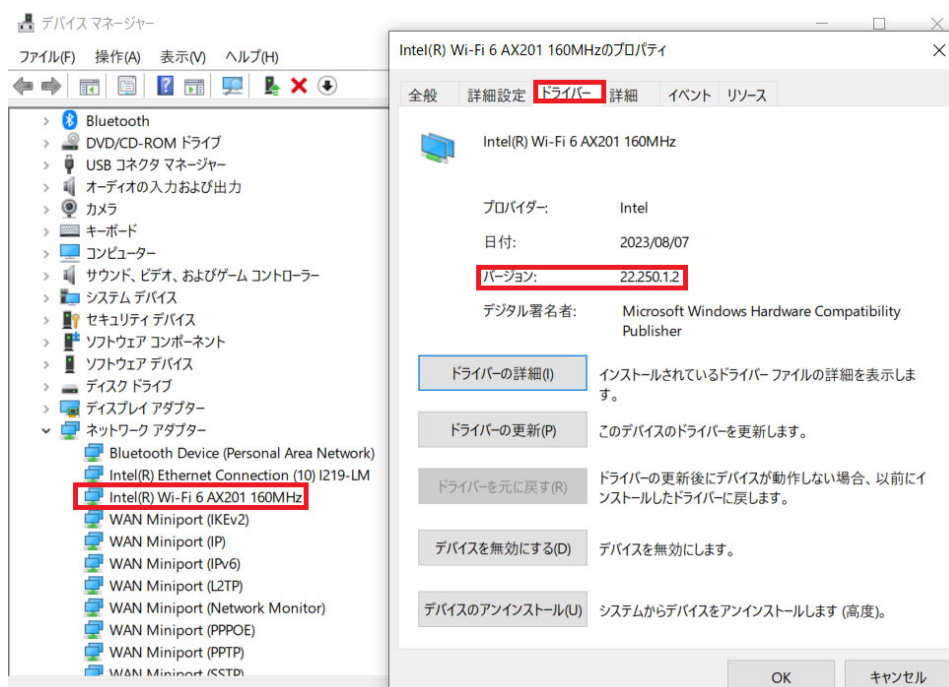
デバイス マネージャー

ファイル(F) 操作(A) 表示(V) ヘルプ(H)

Bluetooth
DVD/CD-ROM ドライブ
USB コネクタ マネージャー
オーディオの入力および出力
カメラ
キーボード
コンピューター
サウンド、ビデオ、およびゲーム コントローラー
システム デバイス
セキュリティ デバイス
ソフトウェア コンポーネント
ソフトウェア デバイス
ディスク ドライブ
ディスプレイ アダプター
ネットワーク アダプター
Bluetooth Device (Personal Area Network)
Intel(R) Ethernet Connection (10) I219-LM
Intel(R) Wi-Fi 6 AX201 160MHz
WAN Miniport (IKEv2)
WAN Miniport (IP)
WAN Miniport (IPv6)
WAN Miniport (L2TP)
WAN Miniport (Network Monitor)
WAN Miniport (PPPOE)
WAN Miniport (PPTP)
WAN Miniport (SSTP)

Intel(R) Wi-Fi 6 AX201 160MHzのプロパティ

全般 詳細設定 ドライバー 詳細 イベント リソース

Intel(R) Wi-Fi 6 AX201 160MHz

プロバイダー: Intel
日付: 2023/08/07
バージョン: 22.250.1.2
デジタル署名者: Microsoft Windows Hardware Compatibility Publisher

ドライバーの詳細(I) インストールされているドライバー ファイルの詳細を表示します。

ドライバーの更新(P) このデバイスのドライバーを更新します。

ドライバーを元に戻す(R) ドライバーの更新後にデバイスが動作しない場合、以前にインストールしたドライバーに戻します。

デバイスを無効にする(D) デバイスを無効にします。

デバイスのアンインストール(U) システムからデバイスをアンインストールします (高度)。

OK キャンセル